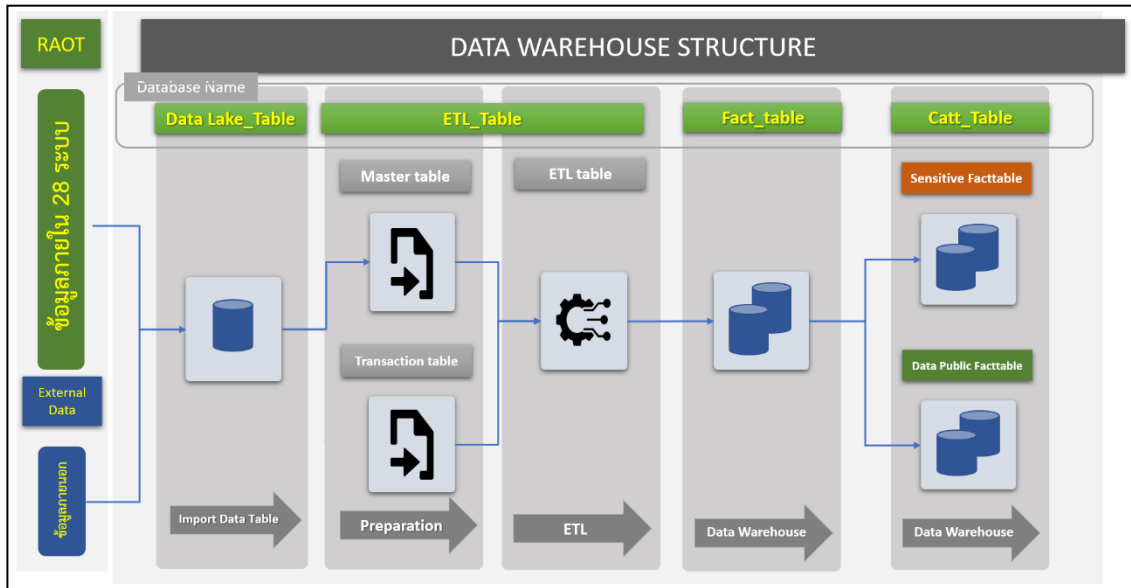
RAOT

DATA WAREHOUSE STRUCTURE

Database Name

Data Lake_Table

ETL_Table

Fact_table

Catt_Table

ข้อมูลภายใน 28 ระบบ

Master table

ETL table

Sensitive Facttable

Transaction table

Data Public Facttable

External Data

ข้อมูลภายนอก

Import Data Table

Preparation

ETL

Data Warehouse

Data Warehouse